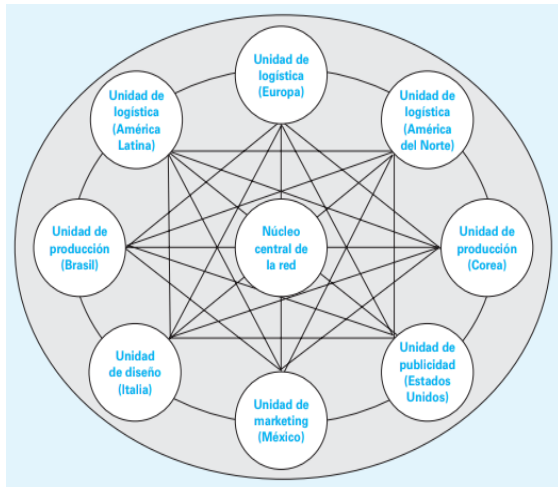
Unidad de logística (Europa)

Unidad de logística (América Latina)

Unidad de logística (América del Norte)

Unidad de producción (Brasil)

Núcleo central de la red

Unidad de producción (Corea)

Unidad de diseño (Italia)

Unidad de publicidad (Estados Unidos)

Unidad de marketing (México)